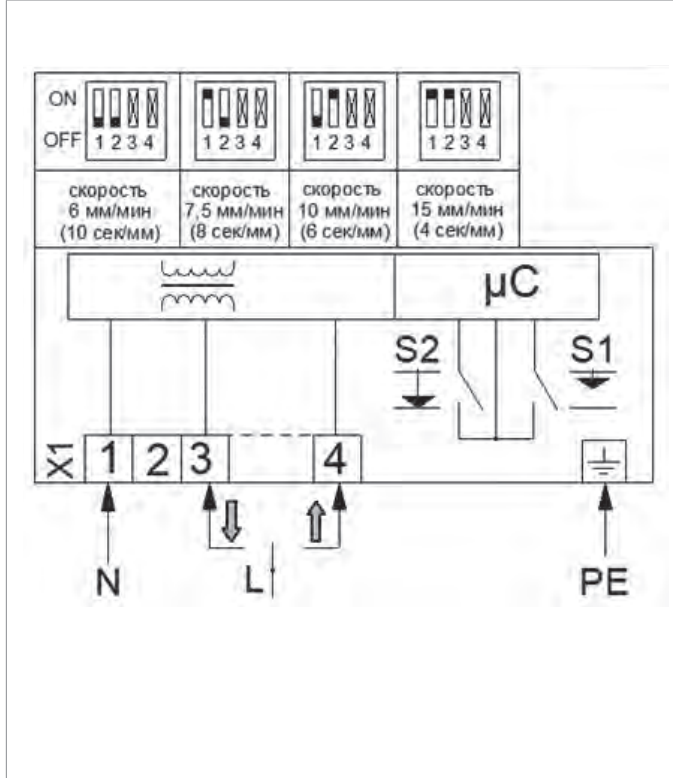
ON
OFF 1 2 3 4

1 2 3 4

1 2 3 4

1 2 3 4

скорость 6 мм/мин (10 сек/мм)

скорость 7,5 мм/мин (8 сек/мм)

скорость 10 мм/мин (6 сек/мм)

скорость 15 мм/мин (4 сек/мм)

μC

S2

S1

X1 1 2 3 4

N

L

PE